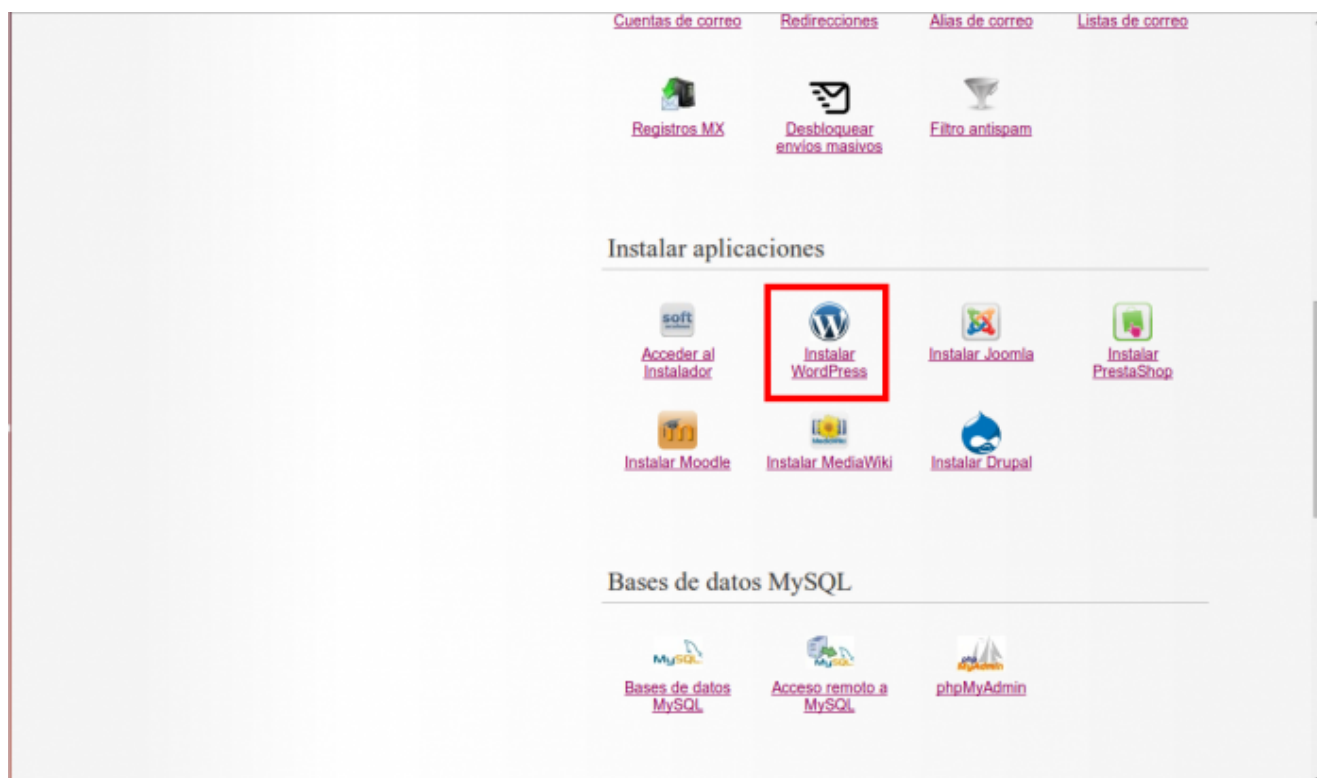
Cuentas de correo Redirecciones Alias de correo Listas de correo

Registros MX Desbloquear envíos masivos Filtro antispam

Instalar aplicaciones

soft

Acceder al Instalador Instalar WordPress Instalar Joomla Instalar PrestaShop

Instalar Moodle Instalar MediaWiki Instalar Drupal

Bases de datos MySQL

MySQL MySQL phpMyAdmin

Bases de datos MySQL Acceso remoto a MySQL phpMyAdmin